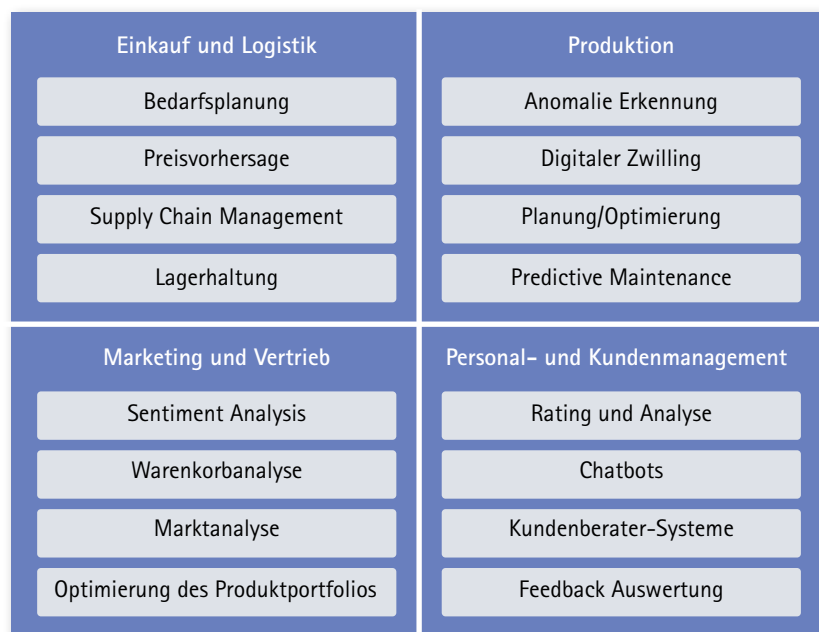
Einkauf und Logistik

Bedarfsplanung

Preisvorhersage

Supply Chain Management

Lagerhaltung

Produktion

Anomalie Erkennung

Digitaler Zwilling

Planung/Optimierung

Predictive Maintenance

Marketing und Vertrieb

Sentiment Analysis

Warenkorbanalyse

Marktanalyse

Optimierung des Produktportfolios

Personal- und Kundenmanagement

Rating und Analyse

Chatbots

Kundenberater-Systeme

Feedback Auswertung